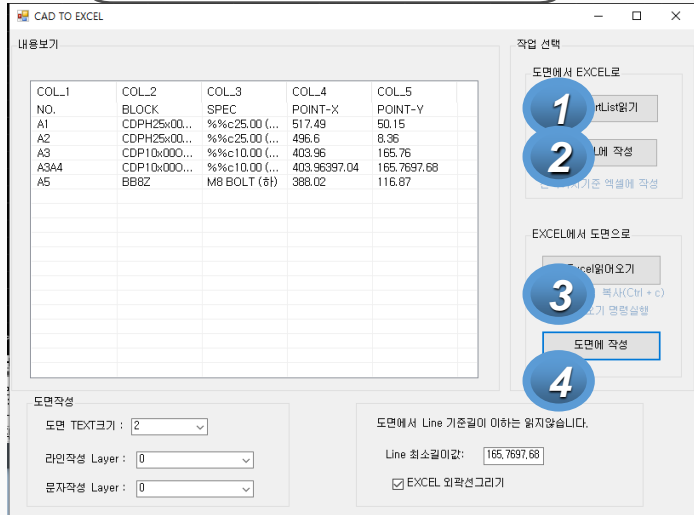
CAD TO EXCEL

내용보기

| COL_1 | COL_2 | COL_3 | COL_4 | COL_5 |
|---|---|---|---|---|
| NO. | BLOCK | SPEC | POINT-X | POINT-Y |
| A1 | CDPH25x00... | %%c25.00 (... | 517.49 | 50.15 |
| A2 | CDPH25x00... | %%c25.00 (... | 496.6 | 8.36 |
| A3 | CDP10x000... | %%c10.00 (... | 403.96 | 165.76 |
| A3A4 | CDP10x000... | %%c10.00 (... | 403.96397.04 | 165.7697.68 |
| A5 | BB8Z | M8 BOLT (하) | 388.02 | 116.87 |

작업 선택

도면에서 EXCEL로

1

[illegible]rtList읽기

2

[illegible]에 작성

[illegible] 기준 엑셀에 작성

EXCEL에서 도면으로

Excel읽어오기

3

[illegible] 복사(Ctrl + c)

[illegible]오기 명령실행

도면에 작성

4

도면작성

도면 TEXT크기 : 2

라인작성 Layer : 0

문자작성 Layer : 0

도면에서 Line 기준길이 이하는 읽지않습니다.

Line 최소길이값: 165,7697,68

EXCEL 외곽선그리기